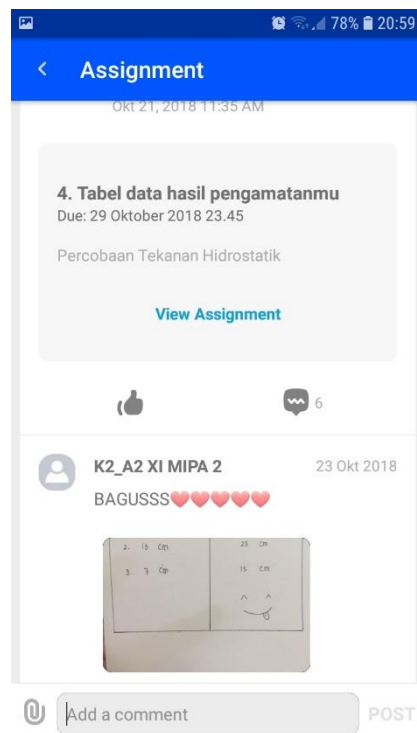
78% 20:59

Assignment

Okt 21, 2018 11:35 AM

4. Tabel data hasil pengamatanmu
Due: 29 Oktober 2018 23.45

Percobaan Tekanan Hidrostatik

View Assignment

6

K2_A2 XI MIPA 2
23 Okt 2018
BAGUSSS❤️❤️❤️❤️❤️

2. 15 cm
3. 7 cm
25 cm
15 cm

Add a comment
POST